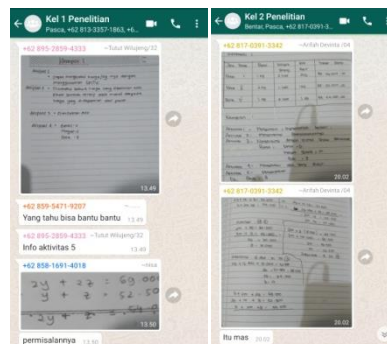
Kel 1 Penelitian
Pasca, +62 813-3357-1863, +6...

+62 895-2859-4333 ~Tulus Wilujeng'32

Kelompok 1
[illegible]
13.49

+62 859-5471-9207
Yang tahu bisa bantu bantu 13.49

+62 895-2859-4333 ~Tulus Wilujeng'32
Info aktivitas 5 13.49

+62 858-1691-4018 ~rika
$2y + 2z = 69.00$
$y + z = 52.50$
$2y + z$ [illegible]
13.50

permisalannya 13.50

Kel 2 Penelitian
Bentar, Pasca, +62 817-0391-3...

+62 817-0391-3342 ~Arifah Devrita '04
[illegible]
20.02

+62 817-0391-3342 ~Arifah Devrita '04
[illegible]
20.02

Itu mas 20.02